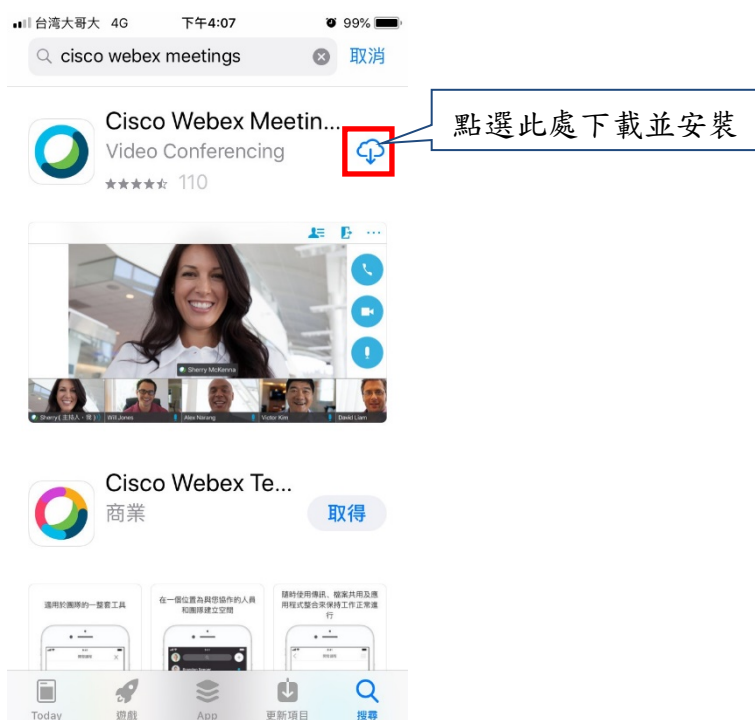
台湾大哥大 4G 下午4:07 99%

cisco webex meetings 取消

Cisco Webex Meetin...
Video Conferencing
★★★★☆ 110

點選此處下載並安裝

Sherry McKenna

Sherry(主持人・我) Will Jones Alex Narong Victor Kim David Liam

Cisco Webex Te...
商業
取得

適用於團隊的一整套工具

在一個位置為與您協作的人員和團隊建立空間

隨時使用傳訊、檔案共用及應用程式整合來保持工作正常進行

Today 遊戲 App 更新項目 搜尋